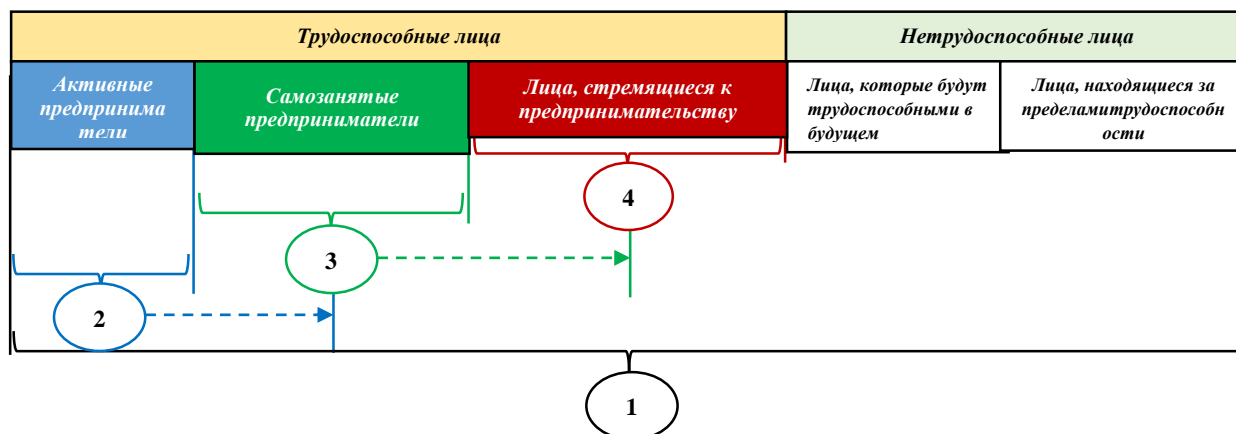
Трудоспособные лица

Нетрудоспособные лица

Активные предприниматели

Самозанятые предприниматели

Лица, стремящиеся к предпринимательству

Лица, которые будут трудоспособными в будущем

Лица, находящиеся за пределамитрудоспособности

4

3

2

1